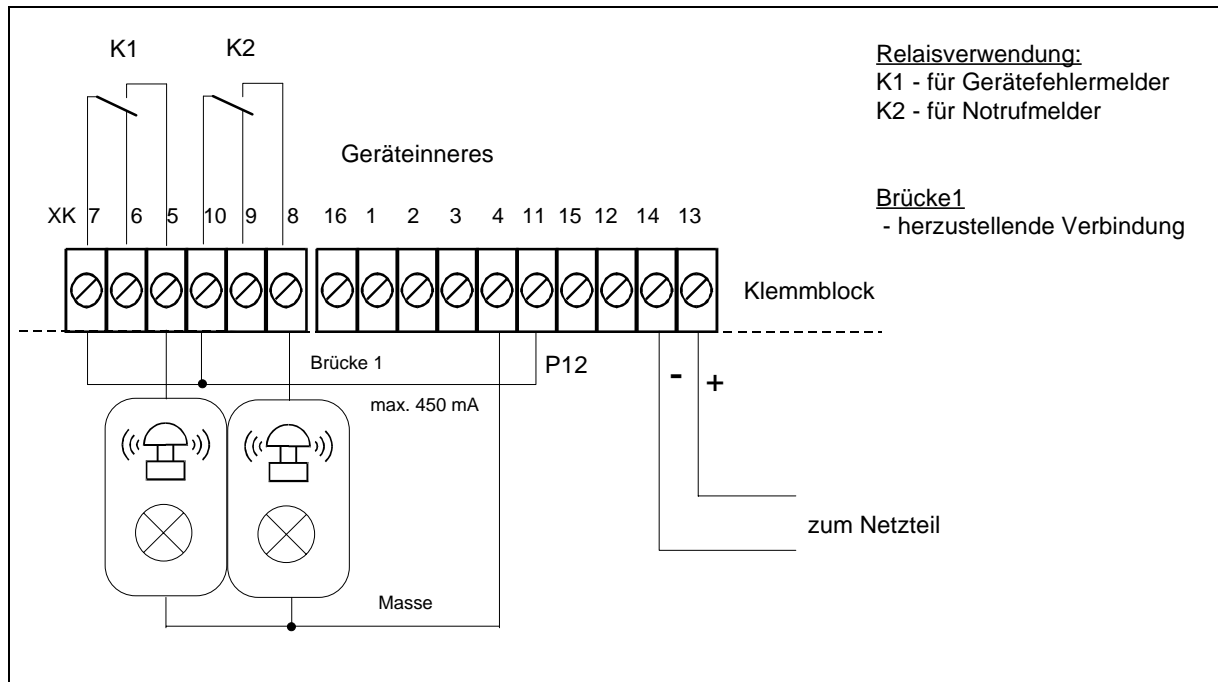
K1 K2

Relaisverwendung:
K1 - für Gerätefehlermelder
K2 - für Notrufmelder

Geräteinneres

Brücke1
- herzustellende Verbindung

XK 7 6 5 10 9 8 16 1 2 3 4 11 15 12 14 13

Klemmblock

Brücke 1

P12

max. 450 mA

- +

zum Netzteil

Masse